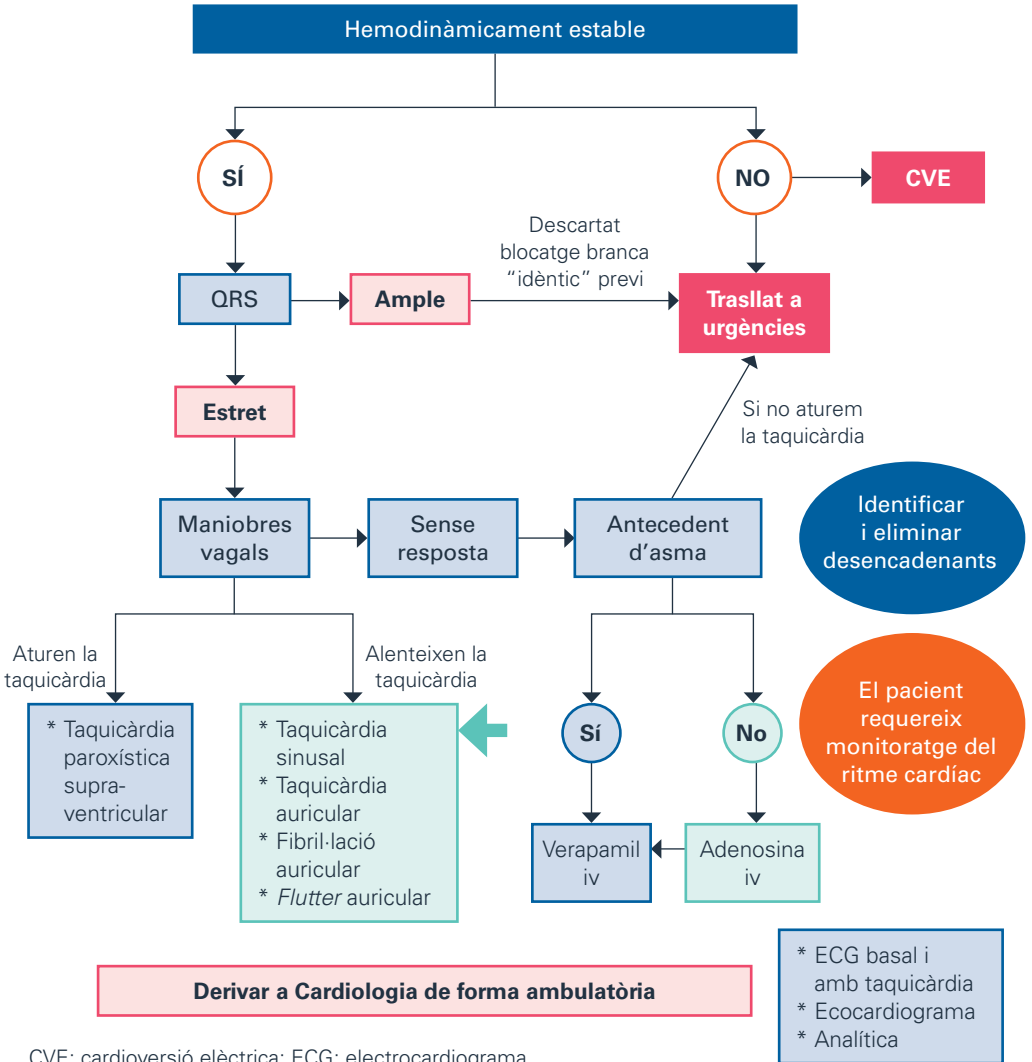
Hemodinàmicament estable

SÍ

NO

CVE

QRS

Ample

Descartat blocatge branca "idèntic" previ

Trasllat a urgències

Estret

Si no aturem la taquicàrdia

Maniobres vagals

Sense resposta

Antecedent d'asma

Identificar i eliminar desencadenants

Aturen la taquicàrdia

Alenteixen la taquicàrdia

* Taquicàrdia paroxística supraventricular

* Taquicàrdia sinusal
* Taquicàrdia auricular
* Fibril·lació auricular
* *Flutter* auricular

Sí

No

El pacient requereix monitoratge del ritme cardíac

Verapamil iv

Adenosina iv

* ECG basal i amb taquicàrdia
* Ecocardiograma
* Analítica

Derivar a Cardiologia de forma ambulatòria

CVE: cardioversió elèctrica; ECG: electrocardiograma.